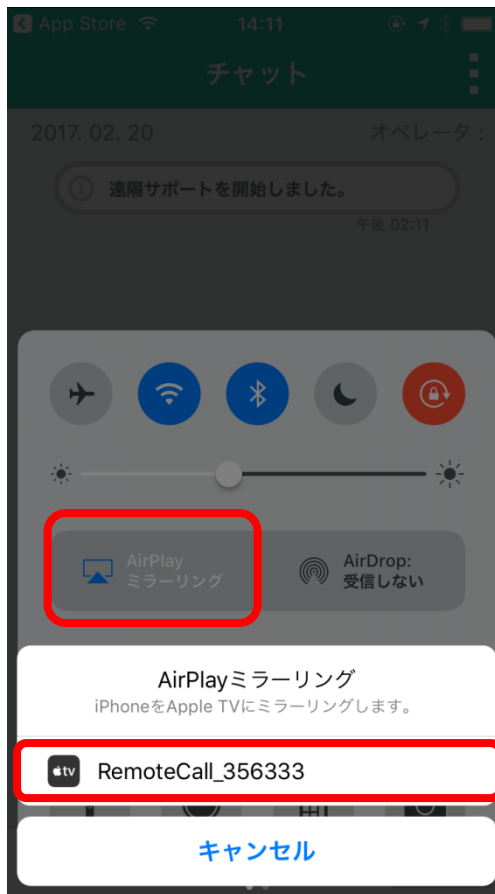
App Store 14:11

チャット

2017. 02. 20 オペレータ：

遠隔サポートを開始しました。

午後 02:11

AirPlay
ミラーリング

AirDrop:
受信しない

AirPlayミラーリング
iPhoneをApple TVにミラーリングします。

tv RemoteCall_356333

キャンセル